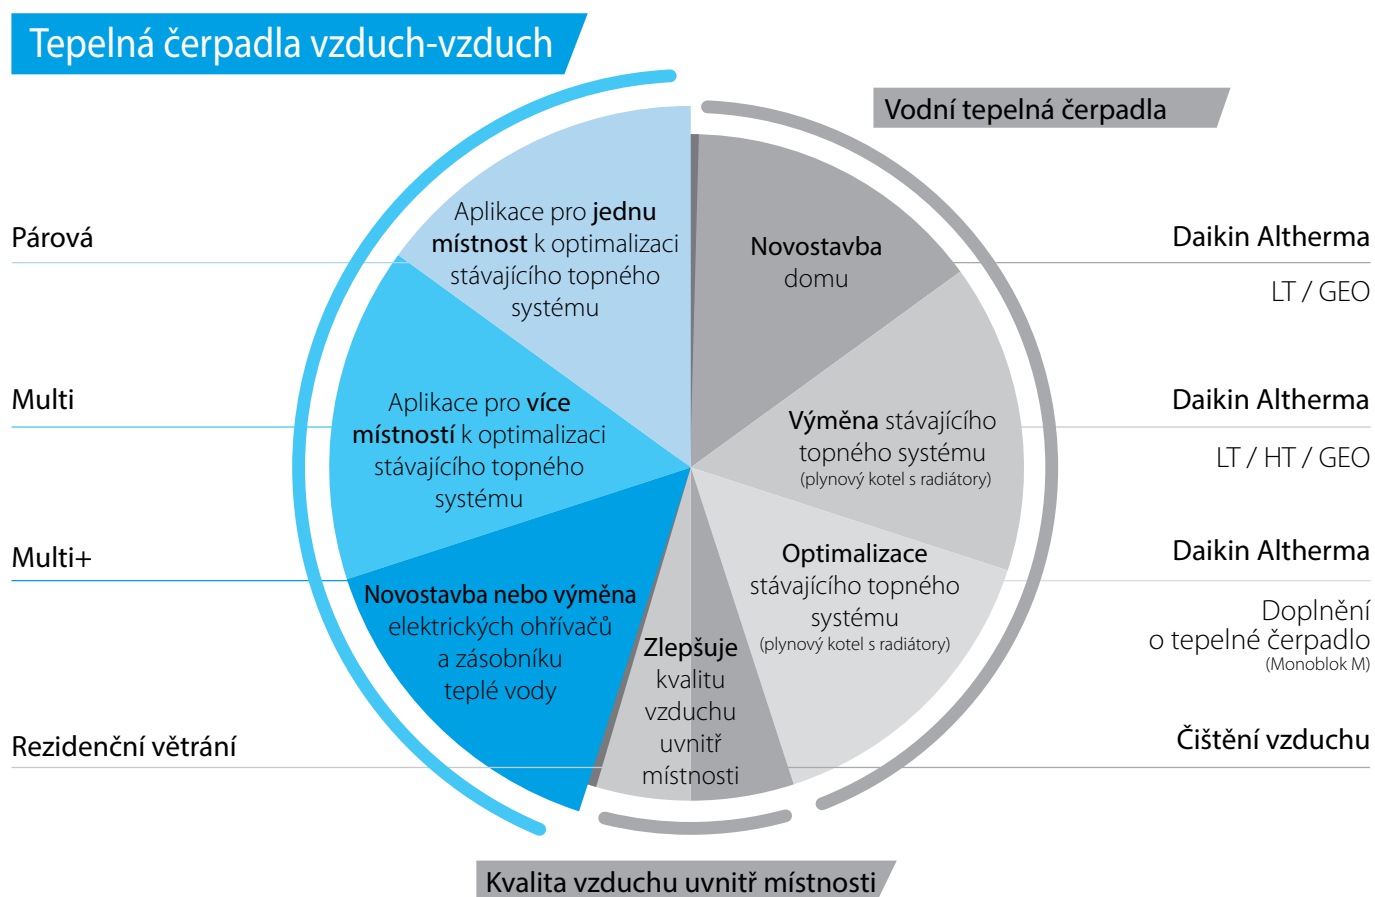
Tepelná čerpadla vzduch-vzduch

Vodní tepelná čerpadla

Párová

Multi

Multi+

Rezidenční větrání

Aplikace pro jednu místnost k optimalizaci stávajícího topného systému

Aplikace pro více místností k optimalizaci stávajícího topného systému

Novostavba nebo výměna elektrických ohřívačů a zásobníku teplé vody

Zlepšuje kvalitu vzduchu uvnitř místnosti

Novostavba domu

Výměna stávajícího topného systému (plynový kotel s radiátory)

Optimalizace stávajícího topného systému (plynový kotel s radiátory)

Daikin Altherma

LT / GEO

Daikin Altherma

LT / HT / GEO

Daikin Altherma

Doplnění o tepelné čerpadlo (Monoblok M)

Čištění vzduchu

Kvalita vzduchu uvnitř místnosti